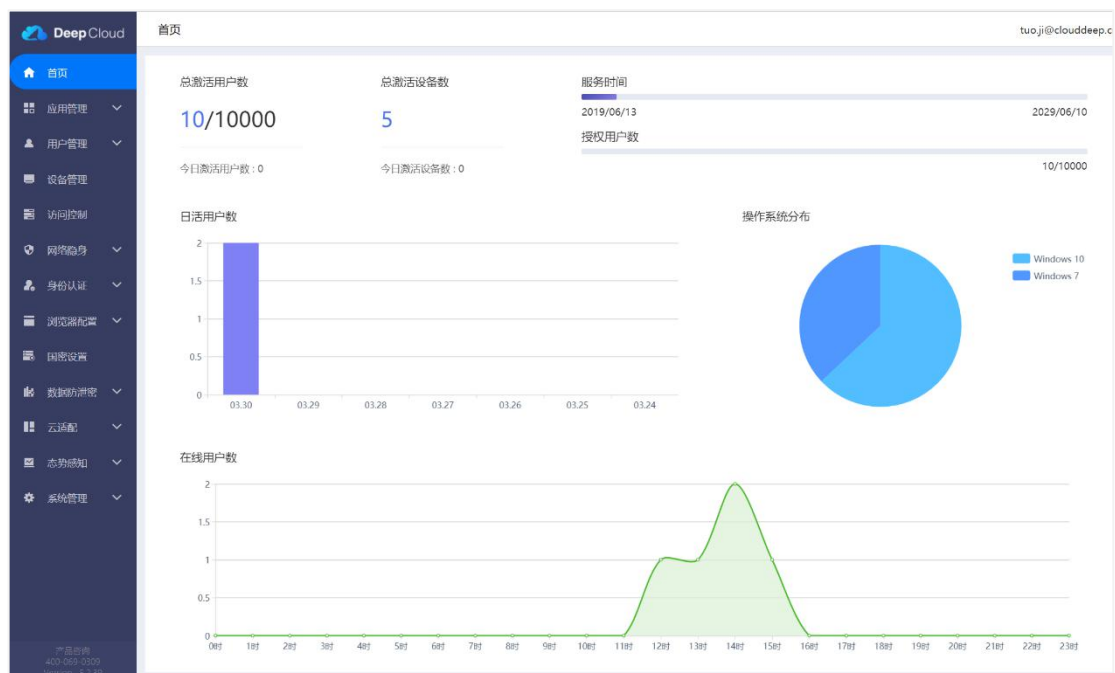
DeepCloud

首页
应用管理
用户管理
设备管理
访问控制
网络隐身
身份认证
浏览器配置
国密设置
数据防泄密
云适配
态势感知
系统管理

产品咨询
400-069-0309
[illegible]

首页

tuo.ji@clouddeep.c

总激活用户数
10/10000
今日激活用户数：0

总激活设备数
5
今日激活设备数：0

服务时间
2019/06/13
2029/06/10
授权用户数
10/10000

日活用户数
2
1.5
1
0.5
0
03.30 03.29 03.28 03.27 03.26 03.25 03.24

操作系统分布
Windows 10
Windows 7

在线用户数
2
1.5
1
0.5
0
0时 1时 2时 3时 4时 5时 6时 7时 8时 9时 10时 11时 12时 13时 14时 15时 16时 17时 18时 19时 20时 21时 22时 23时